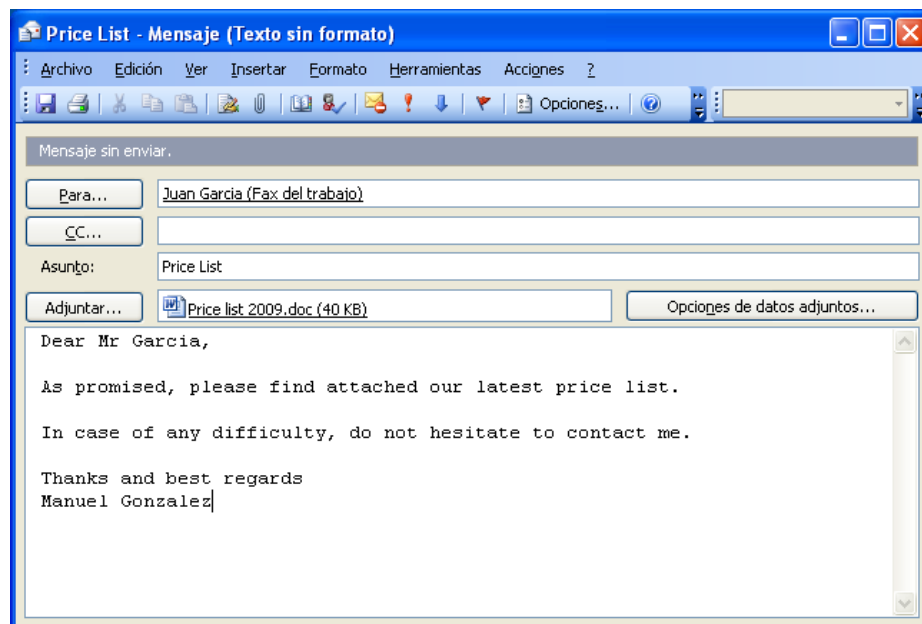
Price List - Mensaje (Texto sin formato)

Archivo Edición Ver Insertar Formato Herramientas Acciones ?

Opciones...

Mensaje sin enviar.

Para... Juan Garcia (Fax del trabajo)

CC...

Asunto: Price List

Adjuntar... Price list 2009.doc (40 KB) Opciones de datos adjuntos...

Dear Mr Garcia,

As promised, please find attached our latest price list.

In case of any difficulty, do not hesitate to contact me.

Thanks and best regards
Manuel Gonzalez